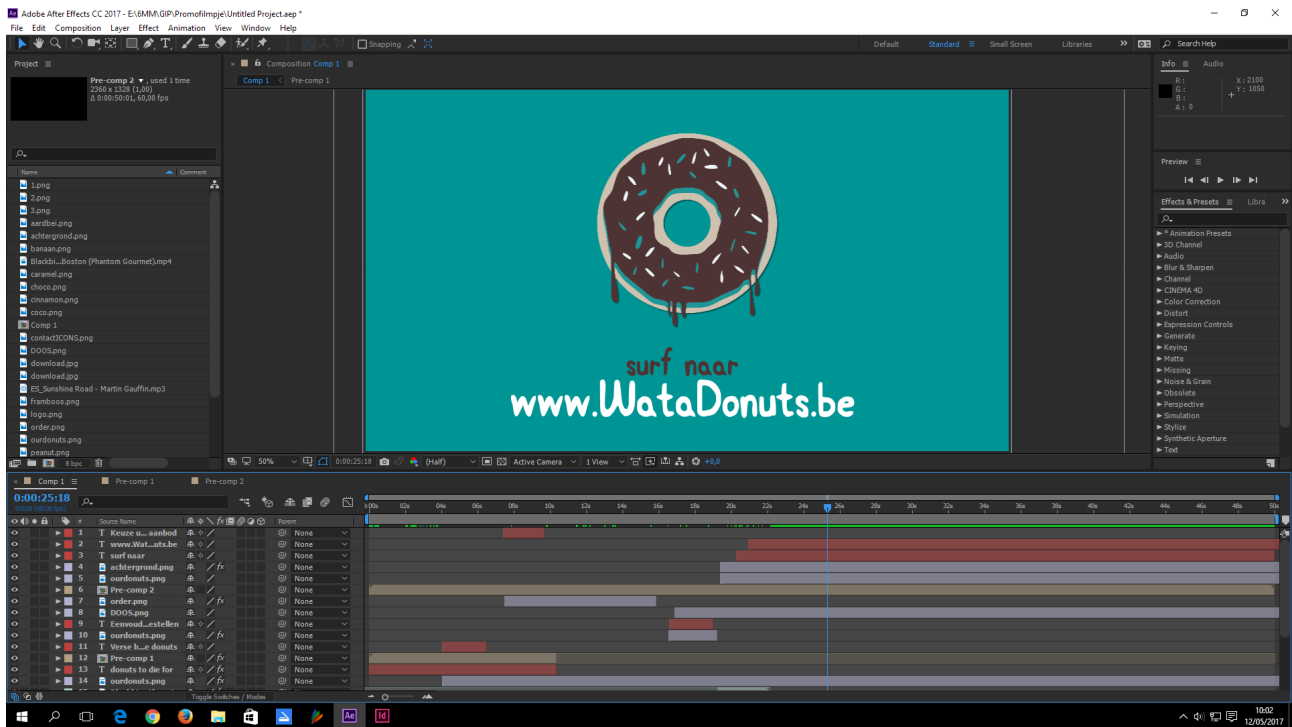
Adobe After Effects CC 2017 - E:\6MM\GIP\Promofilmpje\Untitled Project.aep *

File Edit Composition Layer Effect Animation View Window Help

Snapping

Default Standard Small Screen Libraries

Search Help

Project

Pre-comp 2, used 1 time
2360 x 1328 (1,00)
Δ 0:00:50:01, 60,00 fps

Name Comment

1.png
2.png
3.png
aardbei.png
achtergrond.png
banaan.png
Blackbi...Boston (Phantom Gourmet).mp4
caramel.png
choco.png
cinnamon.png
coco.png
Comp 1
contactICONS.png
DOOS.png
download.jpg
download.jpg
ES_Sunshine Road - Martin Gauffin.mp3
framboos.png
logo.png
order.png
ourdonuts.png
peanut.png

8 bpc

Composition Comp 1

Comp 1 Pre-comp 1

surf naar
www.WataDonuts.be

50% 0:00:25:18 (Half) Active Camera 1 View +0,0

Info Audio

R :
G :
B :
A : 0

X : 2100
Y : 1050

Preview

Effects & Presets Libra

* Animation Presets
3D Channel
Audio
Blur & Sharpen
Channel
CINEMA 4D
Color Correction
Distort
Expression Controls
Generate
Keying
Matte
Missing
Noise & Grain
Obsolete
Perspective
Simulation
Stylize
Synthetic Aperture
Text

Comp 1 Pre-comp 1 Pre-comp 2

0:00:25:18
01518 (60.00 fps)

Source Name Parent

| # | Source Name | Parent |
|---|---|---|
| 1 | Keuze u... aanbod | None |
| 2 | www.Wat...uts.be | None |
| 3 | surf naar | None |
| 4 | achtergrond.png | None |
| 5 | ourdonuts.png | None |
| 6 | Pre-comp 2 | None |
| 7 | order.png | None |
| 8 | DOOS.png | None |
| 9 | Eenvoud...estellen | None |
| 10 | ourdonuts.png | None |
| 11 | Verse h...e donuts | None |
| 12 | Pre-comp 1 | None |
| 13 | donuts to die for | None |
| 14 | ourdonuts.png | None |

0s 02s 04s 06s 08s 10s 12s 14s 16s 18s 20s 22s 24s 26s 28s 30s 32s 34s 36s 38s 40s 42s 44s 46s 48s 50s

Toggle Switches / Modes

10:02
12/05/2017